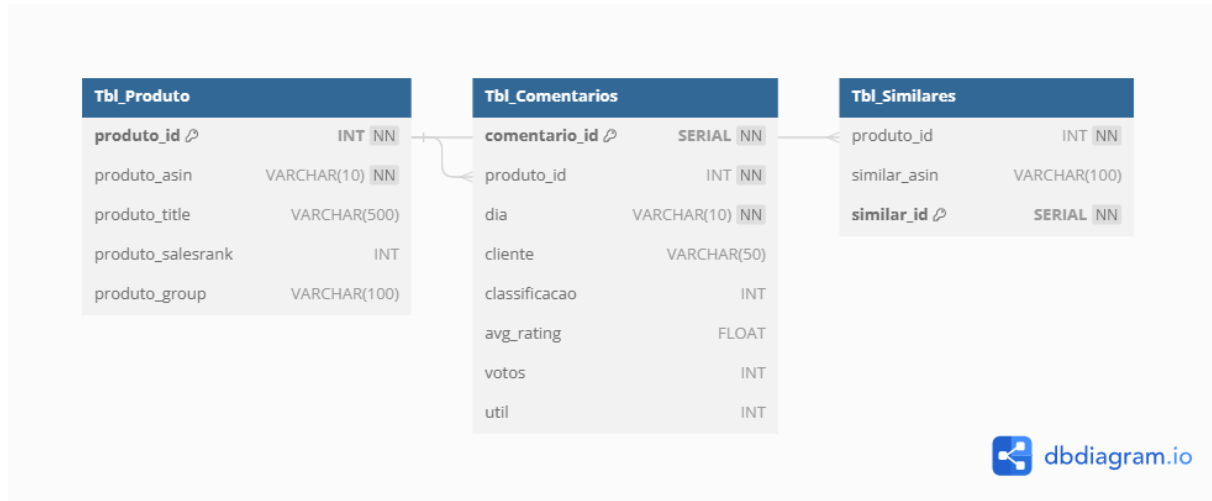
Tbl_Produto

| | |
|---|---|
| produto_id | INT NN |
| produto_asin | VARCHAR(10) NN |
| produto_title | VARCHAR(500) |
| produto_salesrank | INT |
| produto_group | VARCHAR(100) |

Tbl_Comentarios

| | |
|---|---|
| comentario_id | SERIAL NN |
| produto_id | INT NN |
| dia | VARCHAR(10) NN |
| cliente | VARCHAR(50) |
| classificacao | INT |
| avg_rating | FLOAT |
| votos | INT |
| util | INT |

Tbl_Similares

| | |
|---|---|
| produto_id | INT NN |
| similar_asin | VARCHAR(100) |
| similar_id | SERIAL NN |

dbdiagram.io